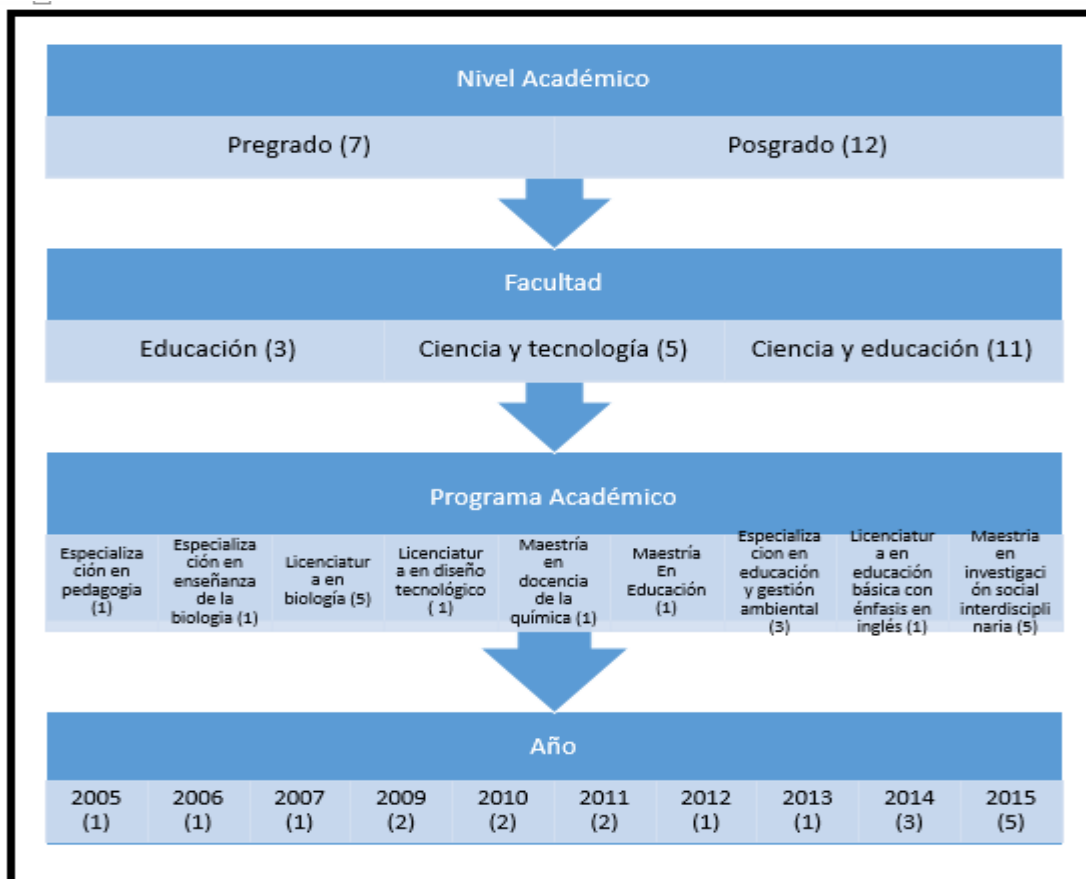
Nivel Académico

Pregrado (7)

Posgrado (12)

Facultad

Educación (3)

Ciencia y tecnología (5)

Ciencia y educación (11)

Programa Académico

Especialización en pedagogia (1)

Especialización en enseñanza de la biologia (1)

Licenciatura en biología (5)

Licenciatura en diseño tecnológico ( 1)

Maestría en docencia de la química (1)

Maestría En Educación (1)

Especializacion en educación y gestión ambiental (3)

Licenciatura en educación básica con énfasis en inglés (1)

Maestria en investigación social interdisciplinaria (5)

Año

| 2005 (1) | 2006 (1) | 2007 (1) | 2009 (2) | 2010 (2) | 2011 (2) | 2012 (1) | 2013 (1) | 2014 (3) | 2015 (5) |
|---|---|---|---|---|---|---|---|---|---|